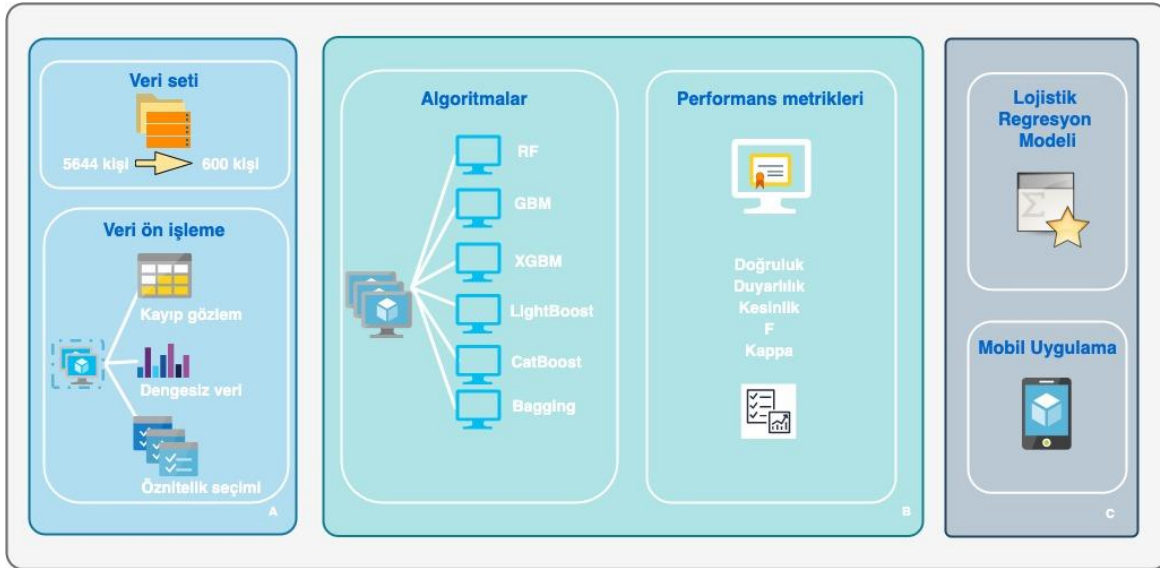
Veri seti

5644 kişi

600 kişi

Veri ön işleme

Kayıp gözlem

Dengesiz veri

Öznitelik seçimi

A

Algoritmalar

RF

GBM

XGBM

LightBoost

CatBoost

Bagging

Performans metrikleri

Doğruluk
Duyarlılık
Kesinlik
F
Kappa

B

Lojistik Regresyon Modeli

Mobil Uygulama

C